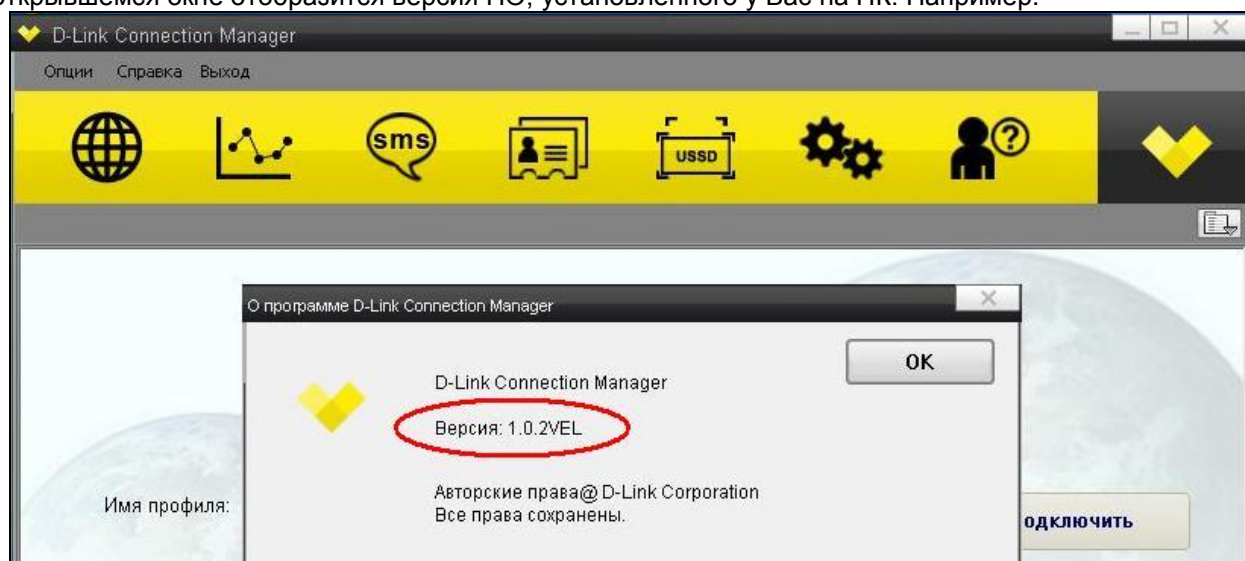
открывшемся окне отобразится версия ПО, установленного у Вас на ПК. Например:

D-Link Connection Manager

Опции Справка Выход

sms

USSD

О программе D-Link Connection Manager

OK

D-Link Connection Manager

Версия: 1.0.2VEL

Авторские права@ D-Link Corporation
Все права сохранены.

Имя профиля:

одключить